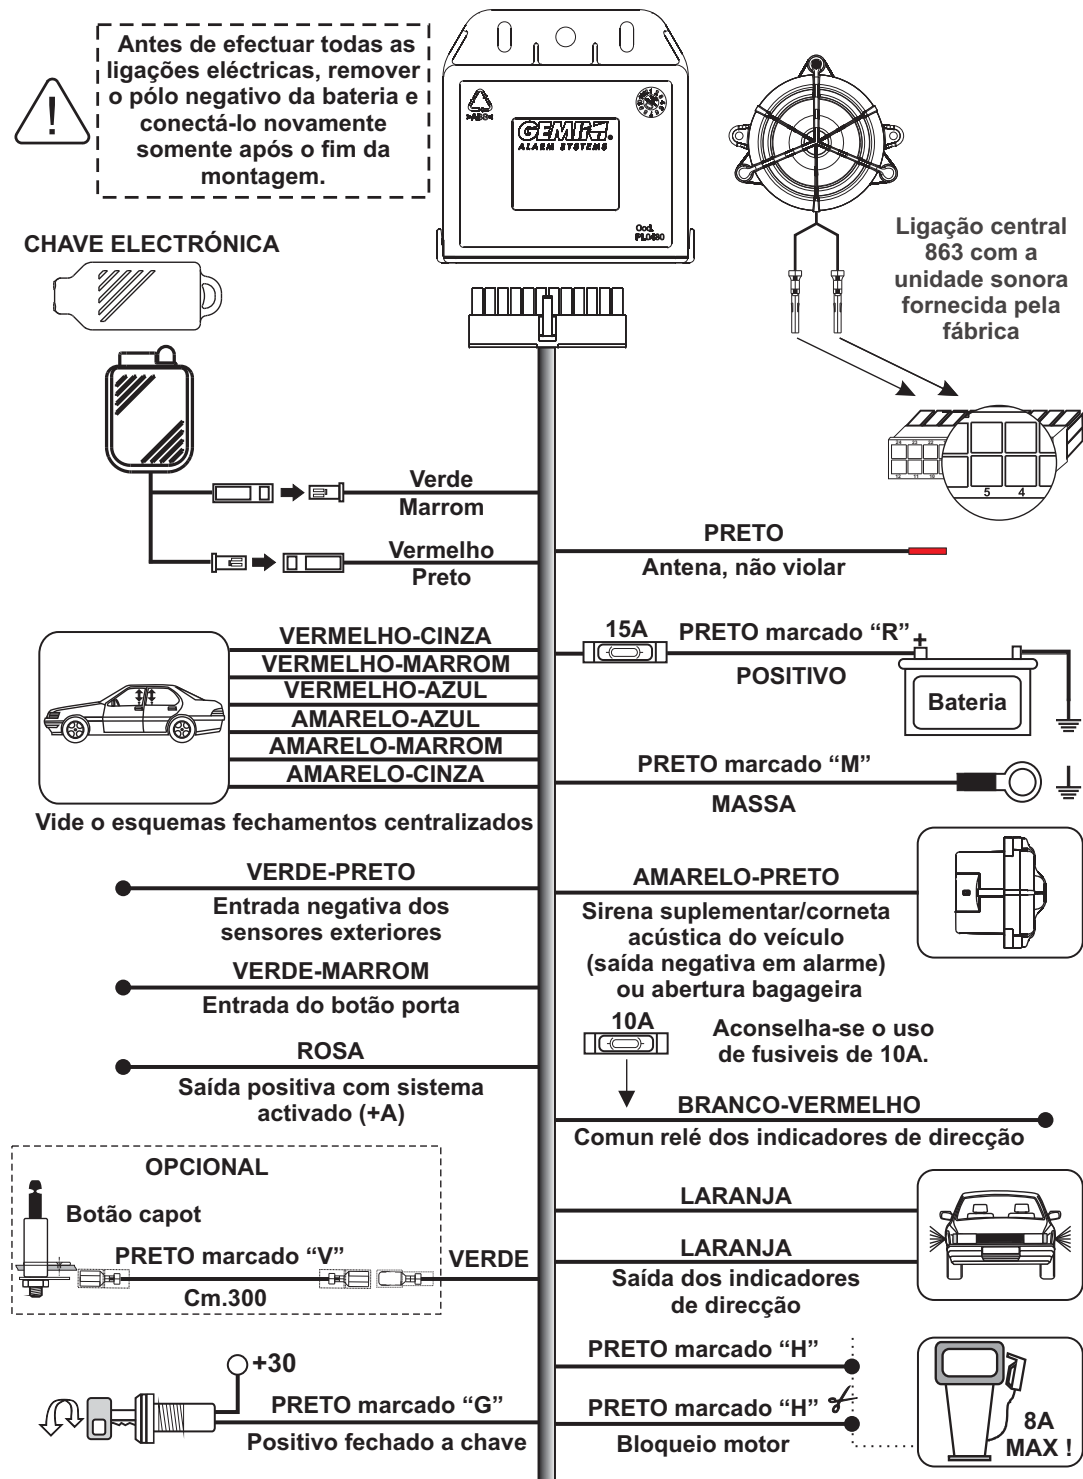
Antes de efectuar todas as ligações eléctricas, remover o pólo negativo da bateria e conectá-lo novamente somente após o fim da montagem.

>ABS<

GEMINI ALARM SYSTEMS

Cod. PL0690

CHAVE ELECTRÓNICA

Ligação central 863 com a unidade sonora fornecida pela fábrica

5 4

Verde
Marrom

Vermelho
Preto

PRETO
Antena, não violar

VERMELHO-CINZA
VERMELHO-MARROM
VERMELHO-AZUL
AMARELO-AZUL
AMARELO-MARROM
AMARELO-CINZA

Vide o esquemas fechamentos centralizados

15A
PRETO marcado "R" +
POSITIVO
Bateria

PRETO marcado "M"
MASSA

VERDE-PRETO
Entrada negativa dos sensores exteriores

AMARELO-PRETO
Sirena suplementar/corneta acústica do veículo (saída negativa em alarme) ou abertura bagageira

VERDE-MARROM
Entrada do botão porta

10A
Aconselha-se o uso de fusiveis de 10A.

ROSA
Saída positiva com sistema activado (+A)

BRANCO-VERMELHO
Comun relé dos indicadores de direcção

OPCIONAL
Botão capot
PRETO marcado "V"
Cm.300
VERDE

LARANJA
LARANJA
Saída dos indicadores de direcção

+30
PRETO marcado "G"
Positivo fechado a chave

PRETO marcado "H"
PRETO marcado "H"
Bloqueio motor

8A MAX !